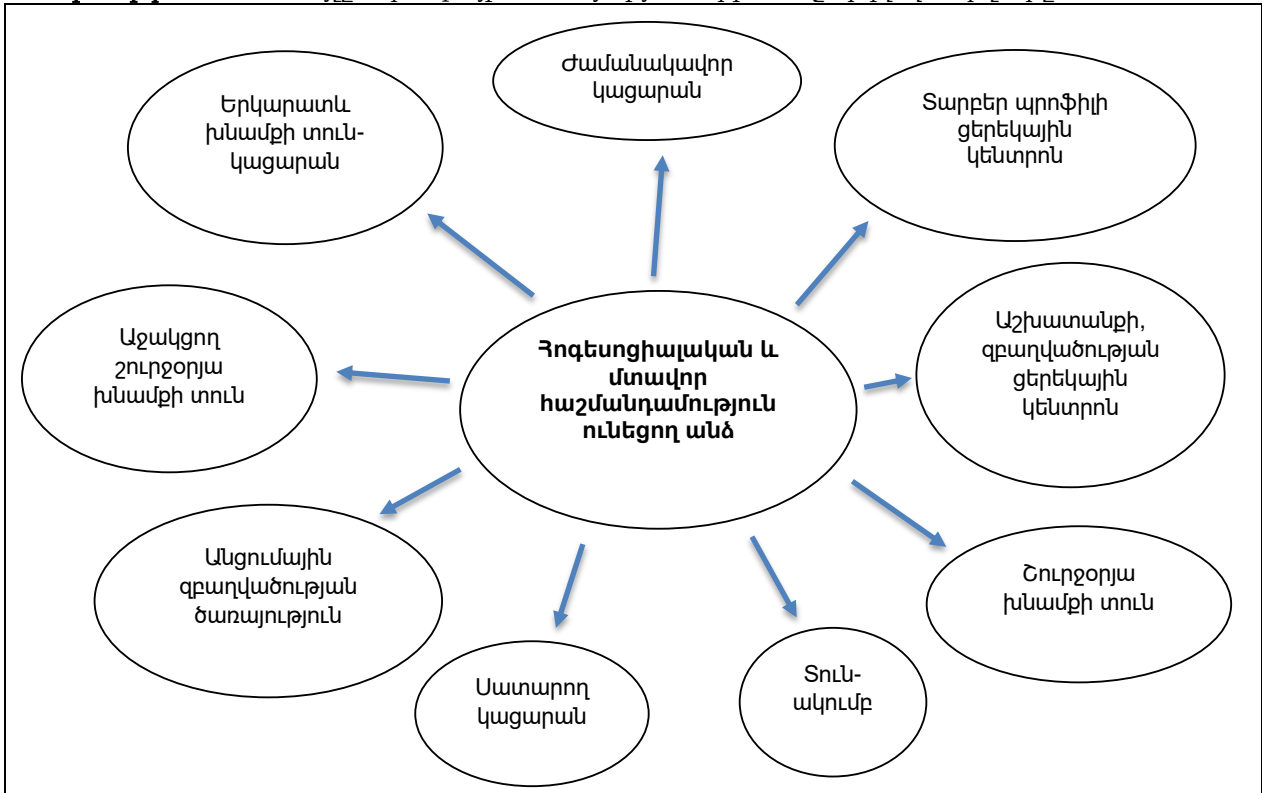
Ժամանակավոր կացարան

Երկարատև խնամքի տուն-կացարան

Տարբեր պրոֆիլի ցերեկային կենտրոն

Աջակցող շուրջօրյա խնամքի տուն

Հոգեսոցիալական և մտավոր հաշմանդամություն ունեցող անձ

Աշխատանքի, զբաղվածության ցերեկային կենտրոն

Անցումային զբաղվածության ծառայություն

Շուրջօրյա խնամքի տուն

Սատարող կացարան

Տուն-ակումբ